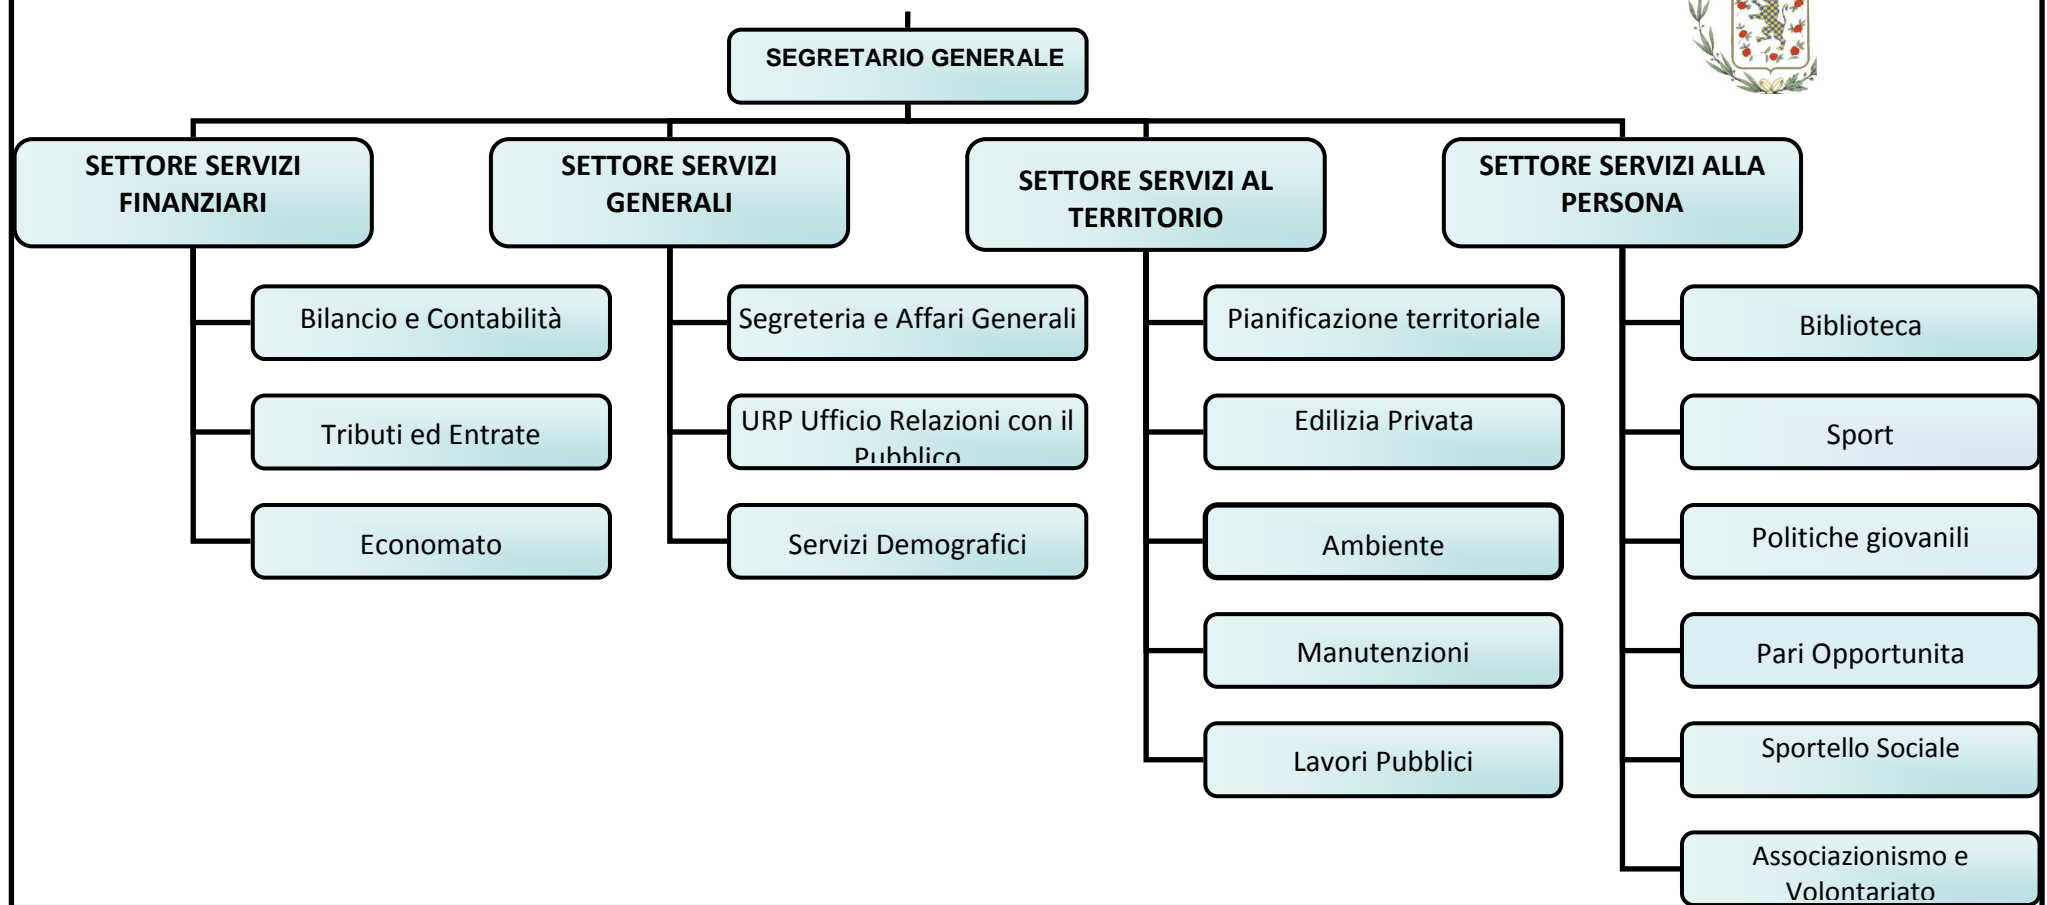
SEGRETARIO GENERALE

SETTORE SERVIZI FINANZIARI

Bilancio e Contabilità

Tributi ed Entrate

Economato

SETTORE SERVIZI GENERALI

Segreteria e Affari Generali

URP Ufficio Relazioni con il Pubblico

Servizi Demografici

SETTORE SERVIZI AL TERRITORIO

Pianificazione territoriale

Edilizia Privata

Ambiente

Manutenzioni

Lavori Pubblici

SETTORE SERVIZI ALLA PERSONA

Biblioteca

Sport

Politiche giovanili

Pari Opportunita

Sportello Sociale

Associazionismo e Volontariato